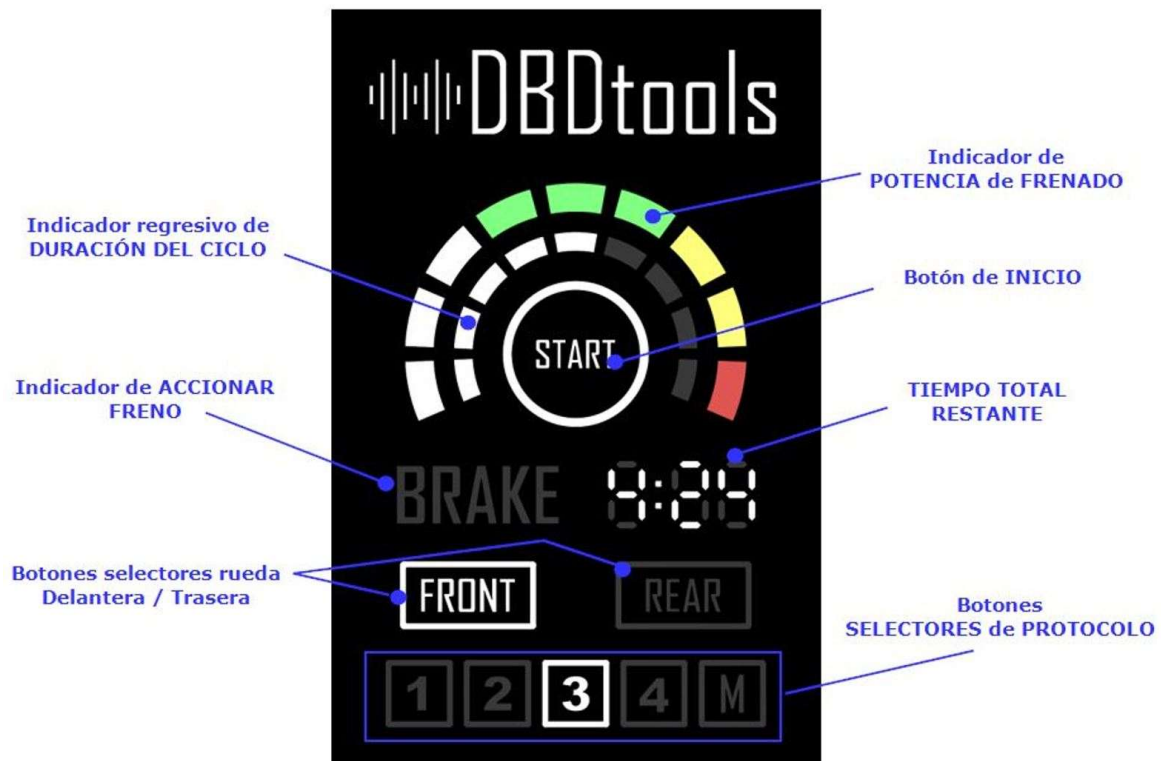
DBDtools

Indicador de POTENCIA de FRENADO

Indicador regresivo de DURACIÓN DEL CICLO

Botón de INICIO

START

Indicador de ACCIONAR FRENO

TIEMPO TOTAL RESTANTE

BRAKE

9:29

Botones selectores rueda Delantera / Trasera

FRONT

REAR

Botones SELECTORES de PROTOCOLO

1 2 3 4 M